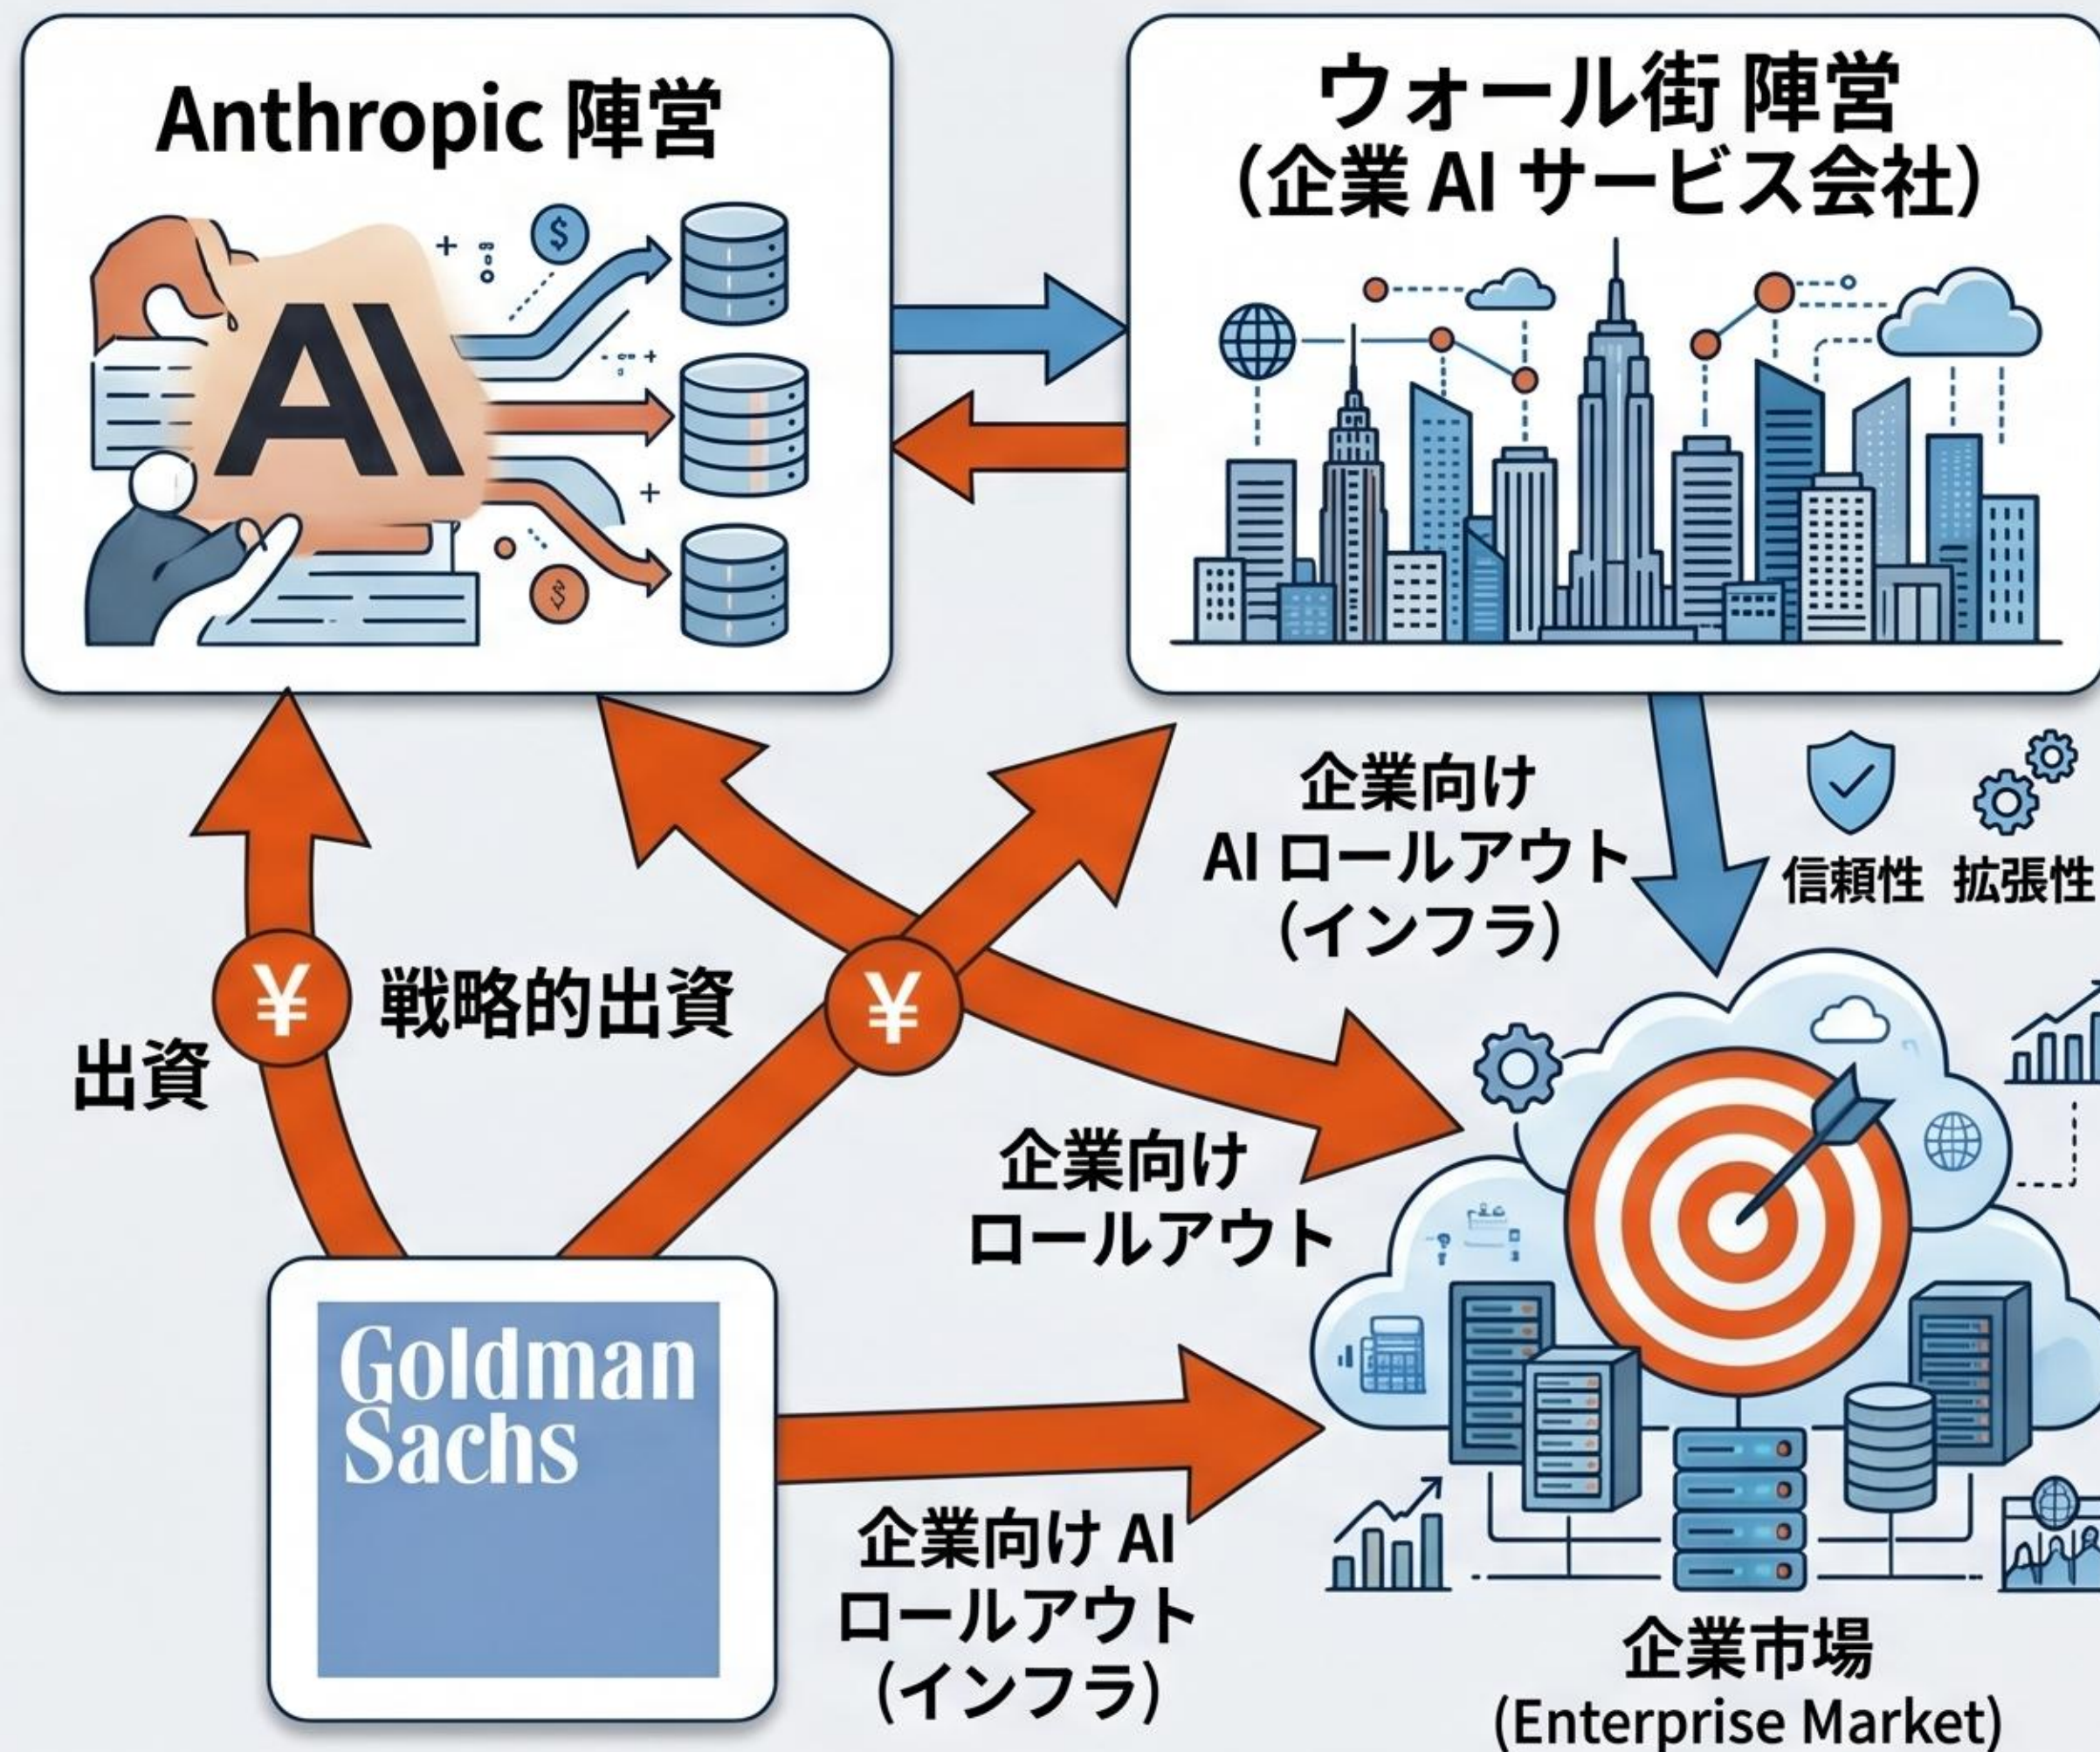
Anthropic 陣営

AI

ウォール街 陣営
(企業 AI サービス会社)

企業向け
AI ロールアウト
(インフラ)

信頼性 拡張性

¥

戦略的出資

¥

出資

企業向け
ロールアウト

Goldman Sachs

企業向け AI
ロールアウト
(インフラ)

企業市場
(Enterprise Market)